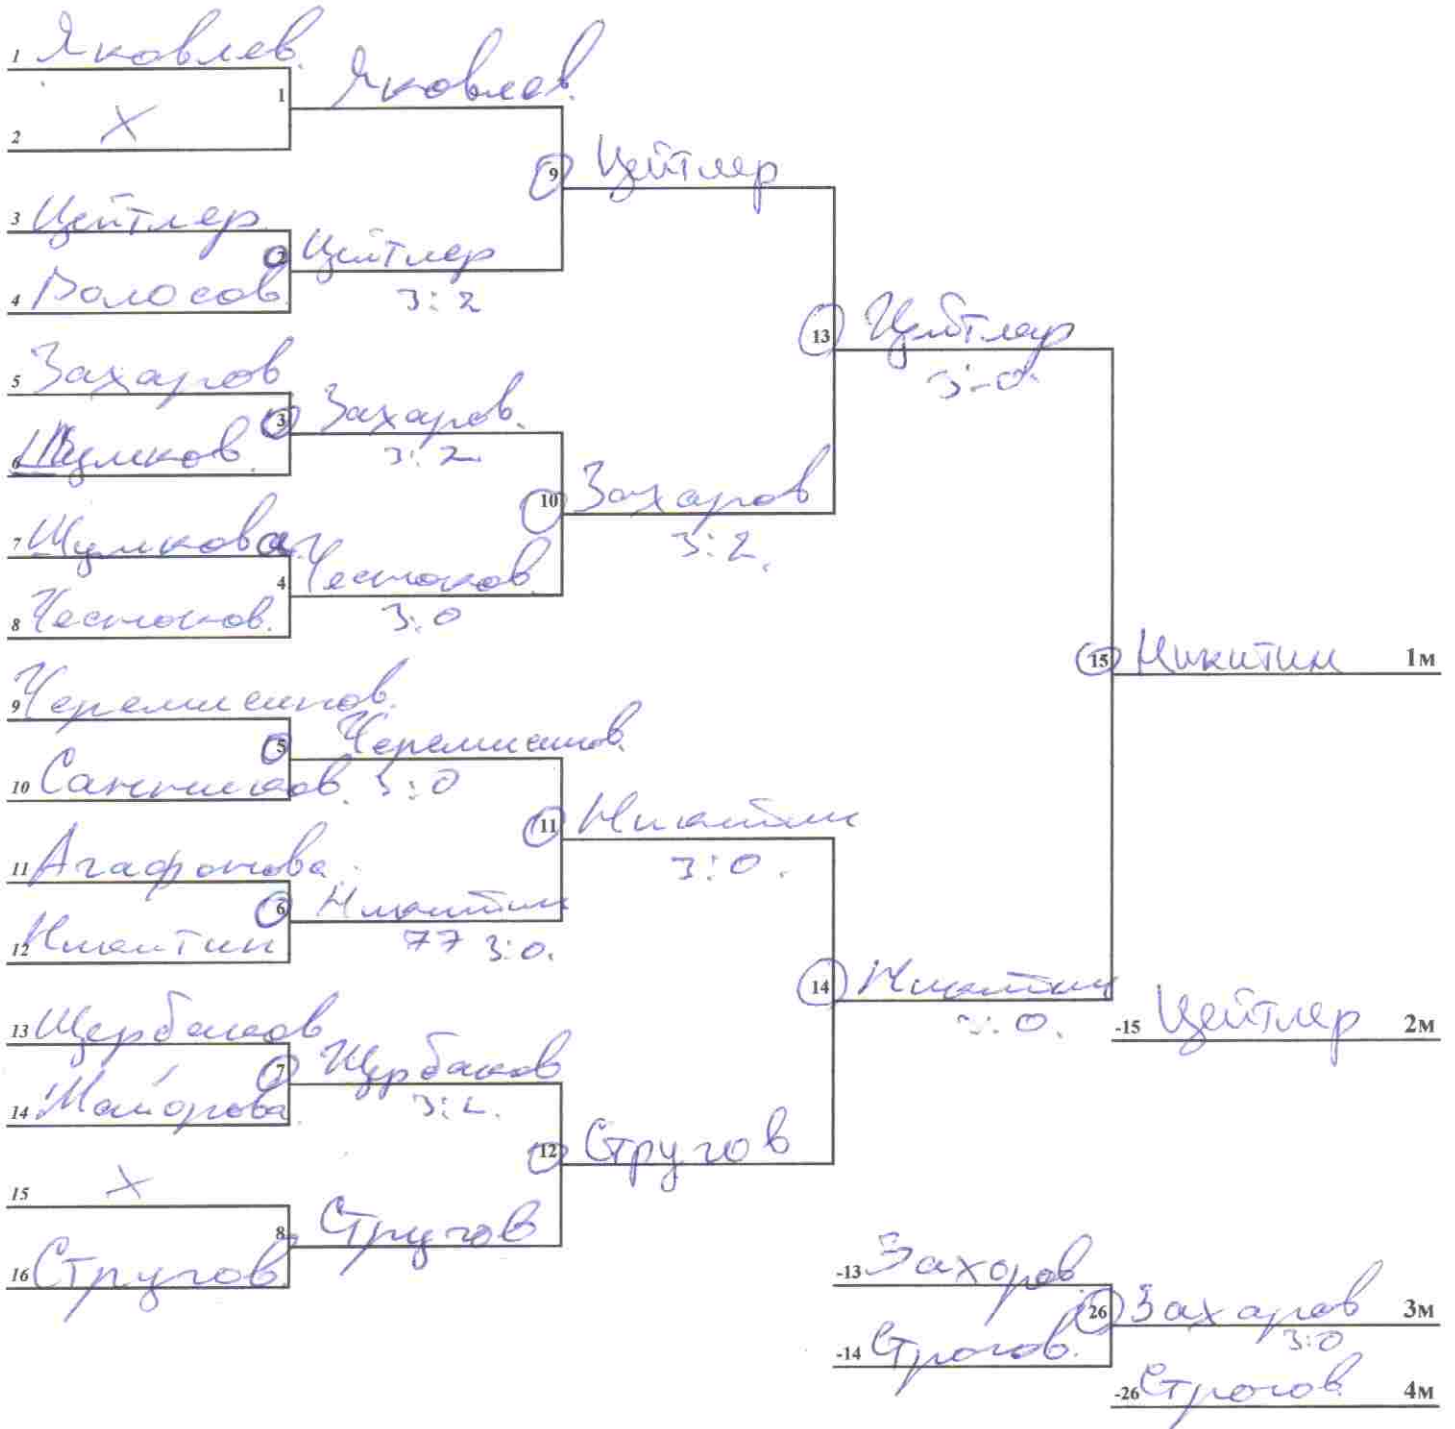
1 Яковлев
2 Х
1 Яковлев
3 Цейтлер
4 Волосов
2 Цейтлер 3:2
9 Цейтлер
5 Захаров
6 Шуликов
3 Захаров 3:2
7 Шумкова
8 Чесноков
4 Чесноков 3:0
10 Захаров 3:2
13 Цейтлер 3:0
9 Черемшенов
10 Санников
5 Черемшенов 3:0
11 Агафонова
12 Никитин
6 Никитин 77 3:0
11 Никитин 3:0
13 Щербаков
14 Майорова
7 Щербаков 3:2
15 Х
16 Стругов
8 Стругов
12 Стругов
14 Никитин 3:0
15 Никитин 1м
-15 Цейтлер 2м
-13 Захаров
-14 Стругов
26 Захаров 3:0 3м
-26 Стругов 4м